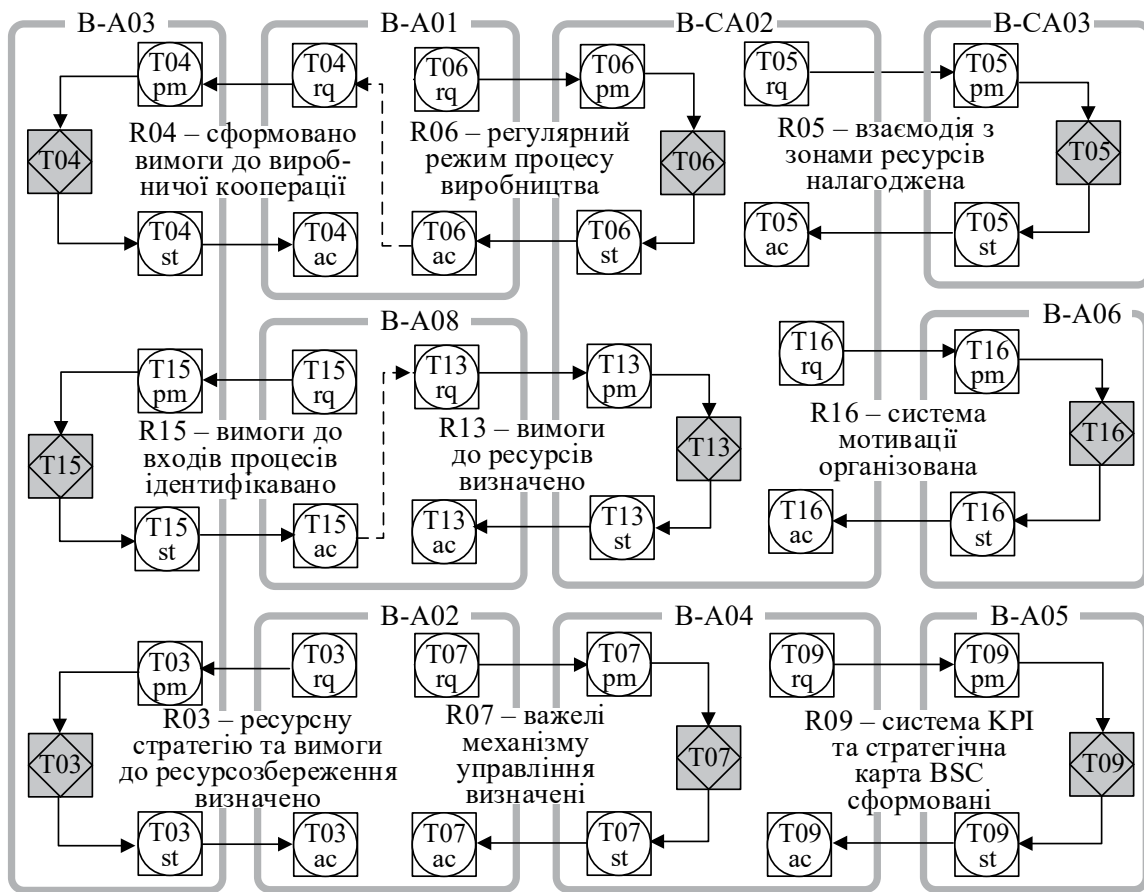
B-A03

T04 pm

T04

T04 st

B-A01

T04 rq

T04 ac

R04 – сформовано вимоги до виробничої кооперації

T06 rq

R06 – регулярний режим процесу виробництва

T06 ac

B-CA02

T06 pm

T06

T06 st

T05 rq

R05 – взаємодія з зонами ресурсів налагоджена

T05 ac

B-CA03

T05 pm

T05

T05 st

T15 pm

T15

T15 st

B-A08

T15 rq

R15 – вимоги до входів процесів ідентифікавано

T15 ac

T13 rq

R13 – вимоги до ресурсів визначено

T13 ac

T13 pm

T13

T13 st

T16 rq

R16 – система мотивації організована

T16 ac

B-A06

T16 pm

T16

T16 st

T03 pm

T03

T03 st

B-A02

T03 rq

R03 – ресурсну стратегію та вимоги до ресурсозбереження визначено

T03 ac

T07 rq

R07 – важелі механізму управління визначені

T07 ac

B-A04

T07 pm

T07

T07 st

T09 rq

R09 – система KPI та стратегічна карта BSC сформовані

T09 ac

B-A05

T09 pm

T09

T09 st